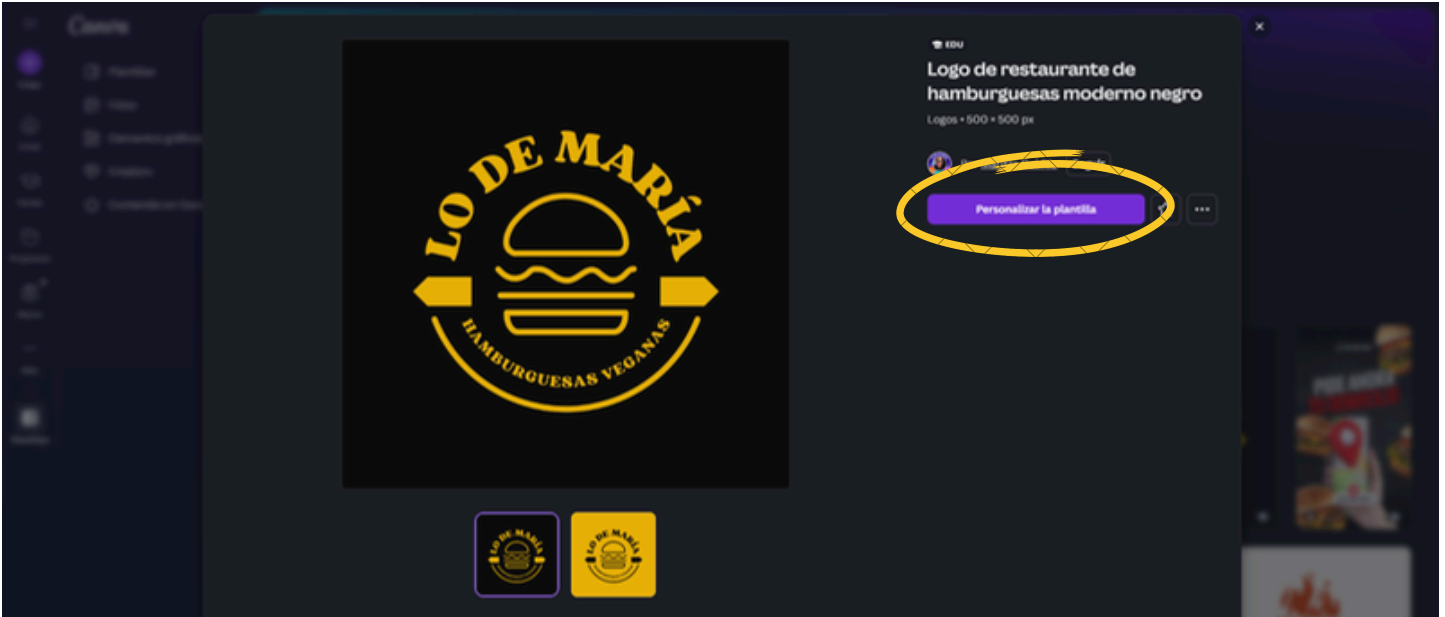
Canva

Plantillas
Vídeos
Elementos gráficos
Creadores
Contenido en Canva

LO DE MARÍA
HAMBURGUESAS VEGANAS

LO DE MARÍA
LO DE MARÍA

EDU
Logo de restaurante de hamburguesas moderno negro
Logos • 500 × 500 px

Personalizar la plantilla
•••

×